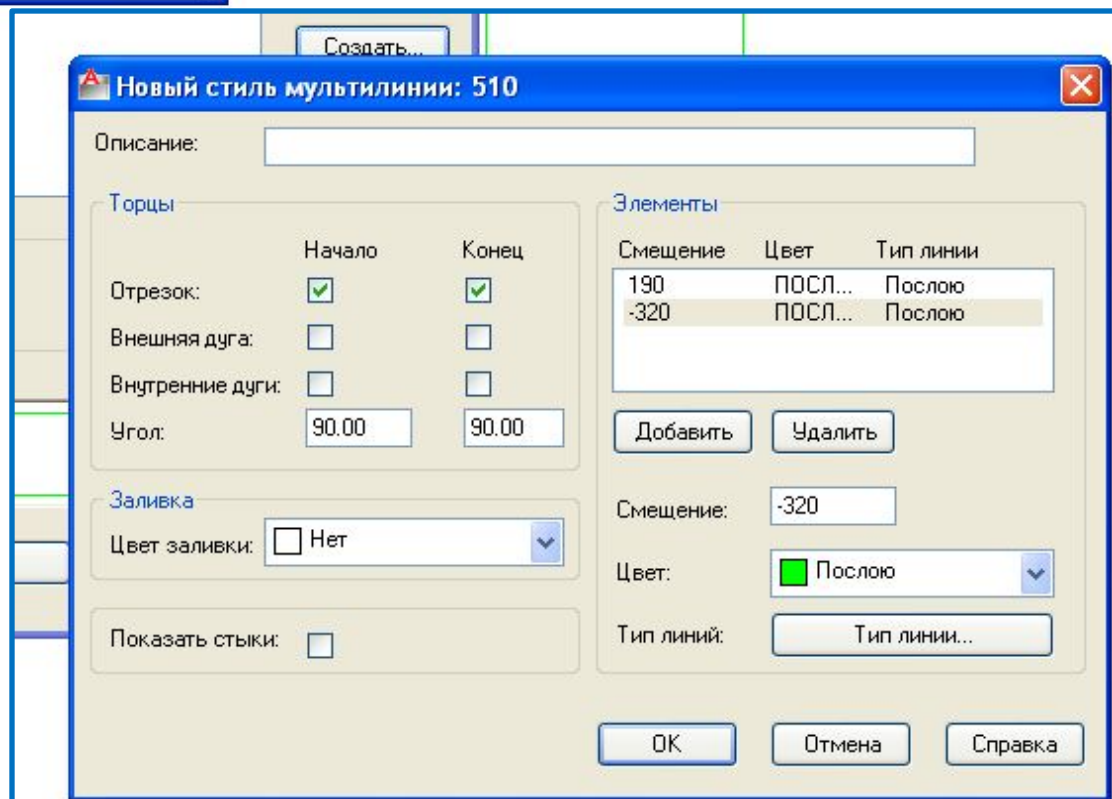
Создать...

Новый стиль мультилинии: 510

Описание:

Торцы

Начало Конец

Отрезок:

Внешняя дуга:

Внутренние дуги:

Угол: 90.00 90.00

Заливка

Цвет заливки: Нет

Показать стыки:

Элементы

| Смещение | Цвет | Тип линии |
|---|---|---|
| 190 | ПОСЛ... | Послою |
| -320 | ПОСЛ... | Послою |

Добавить Удалить

Смещение: -320

Цвет: Послою

Тип линий: Тип линии...

OK Отмена Справка